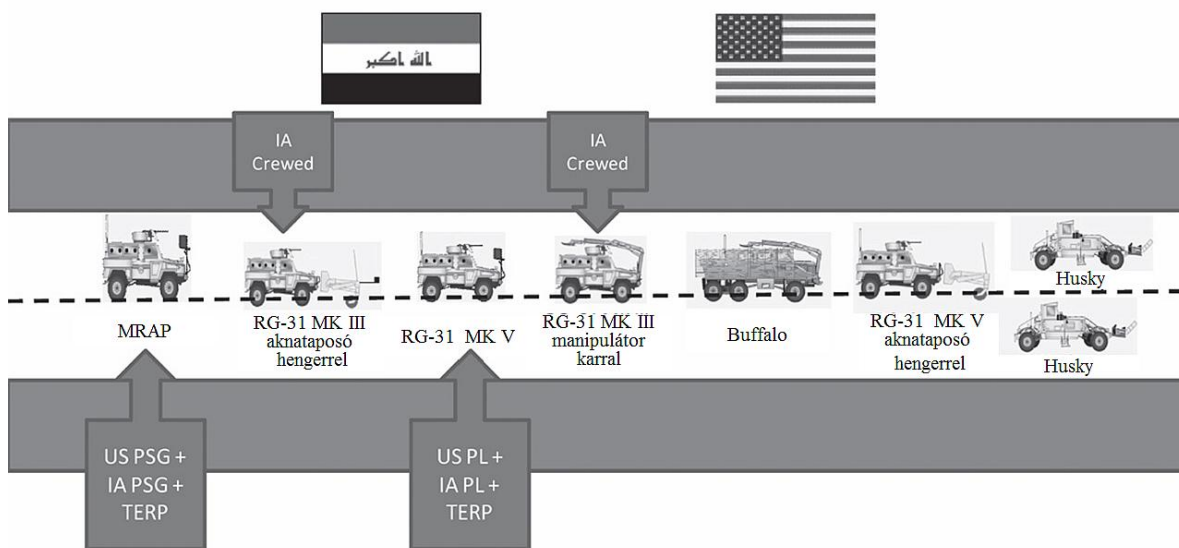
الله اكبر

IA Crewed

IA Crewed

Husky

MRAP

RG-31 MK III aknataposó hengerrel

RG-31 MK V

RG-31 MK III manipulátor karral

Buffalo

RG-31 MK V aknataposó hengerrel

Husky

US PSG + IA PSG + TERP

US PL + IA PL + TERP